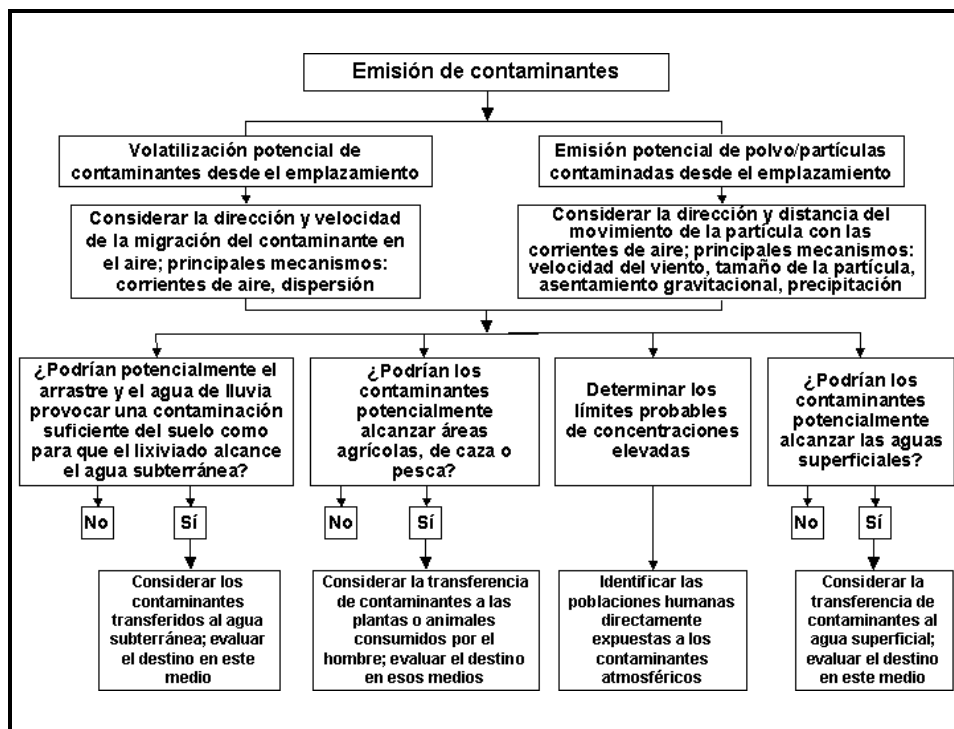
Emisión de contaminantes

Volatilización potencial de contaminantes desde el emplazamiento

Considerar la dirección y velocidad de la migración del contaminante en el aire; principales mecanismos: corrientes de aire, dispersión

Emisión potencial de polvo/partículas contaminadas desde el emplazamiento

Considerar la dirección y distancia del movimiento de la partícula con las corrientes de aire; principales mecanismos: velocidad del viento, tamaño de la partícula, asentamiento gravitacional, precipitación

¿Podrían potencialmente el arrastre y el agua de lluvia provocar una contaminación suficiente del suelo como para que el lixiviado alcance el agua subterránea?

No

Sí

Considerar los contaminantes transferidos al agua subterránea; evaluar el destino en este medio

¿Podrían los contaminantes potencialmente alcanzar áreas agrícolas, de caza o pesca?

No

Sí

Considerar la transferencia de contaminantes a las plantas o animales consumidos por el hombre; evaluar el destino en esos medios

Determinar los límites probables de concentraciones elevadas

Identificar las poblaciones humanas directamente expuestas a los contaminantes atmosféricos

¿Podrían los contaminantes potencialmente alcanzar las aguas superficiales?

No

Sí

Considerar la transferencia de contaminantes al agua superficial; evaluar el destino en este medio